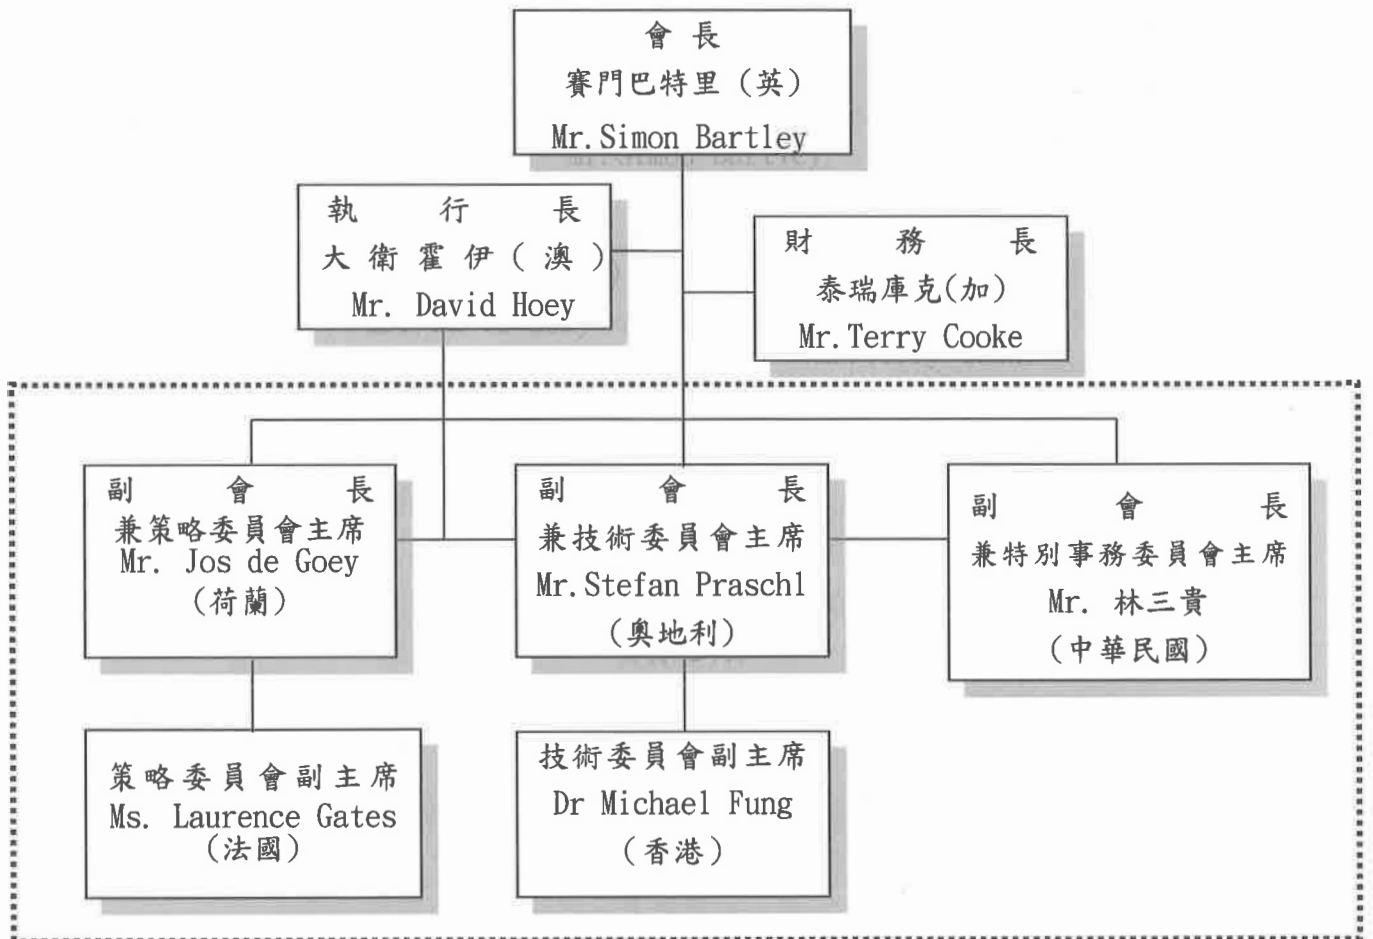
會長
賽門巴特里（英）
Mr. Simon Bartley

執行長
大衛霍伊（澳）
Mr. David Hoey

財務長
泰瑞庫克(加)
Mr. Terry Cooke

副會長
兼策略委員會主席
Mr. Jos de Goey
（荷蘭）

副會長
兼技術委員會主席
Mr. Stefan Praschl
（奧地利）

副會長
兼特別事務委員會主席
Mr. 林三貴
（中華民國）

策略委員會副主席
Ms. Laurence Gates
（法國）

技術委員會副主席
Dr Michael Fung
（香港）